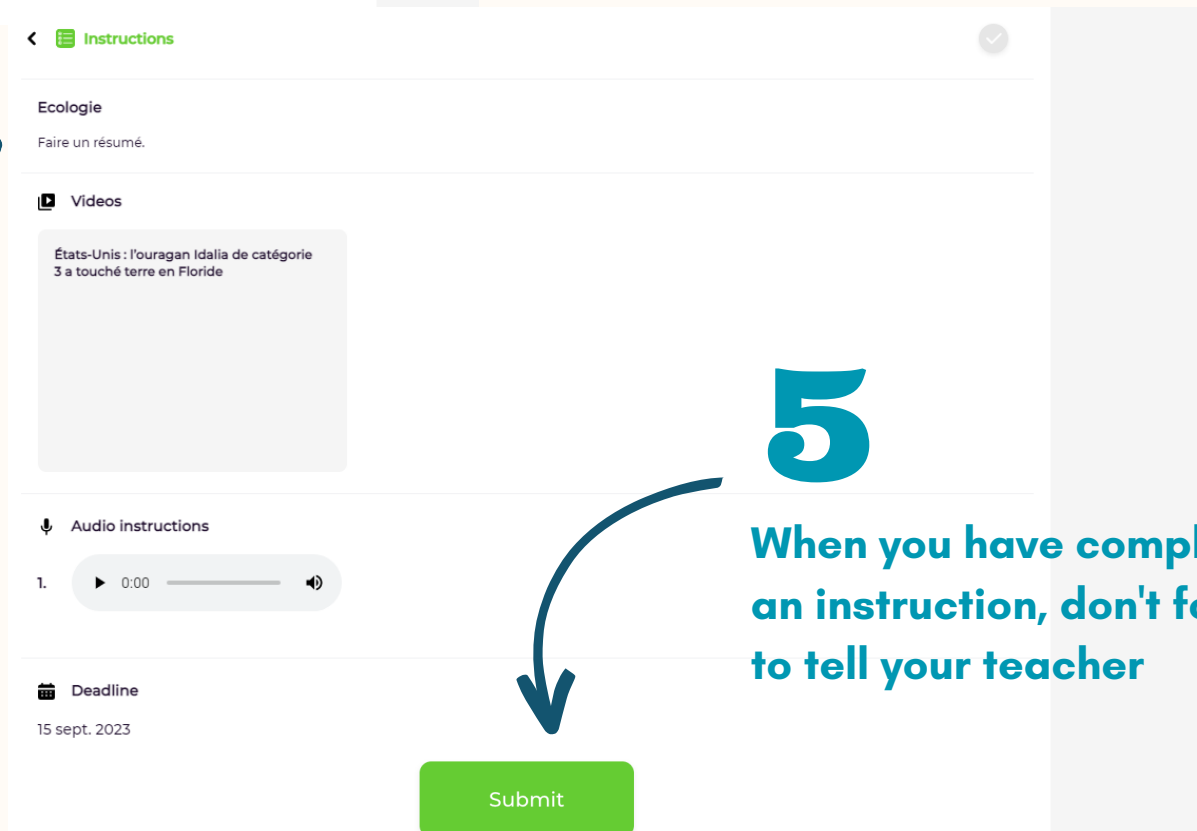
Instructions

Ecologie

Faire un résumé.

Videos

États-Unis : l'ouragan Idalia de catégorie 3 a touché terre en Floride

Audio instructions

1. 0:00

Deadline

15 sept. 2023

Submit

5

When you have compl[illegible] an instruction, don't fo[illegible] to tell your teacher